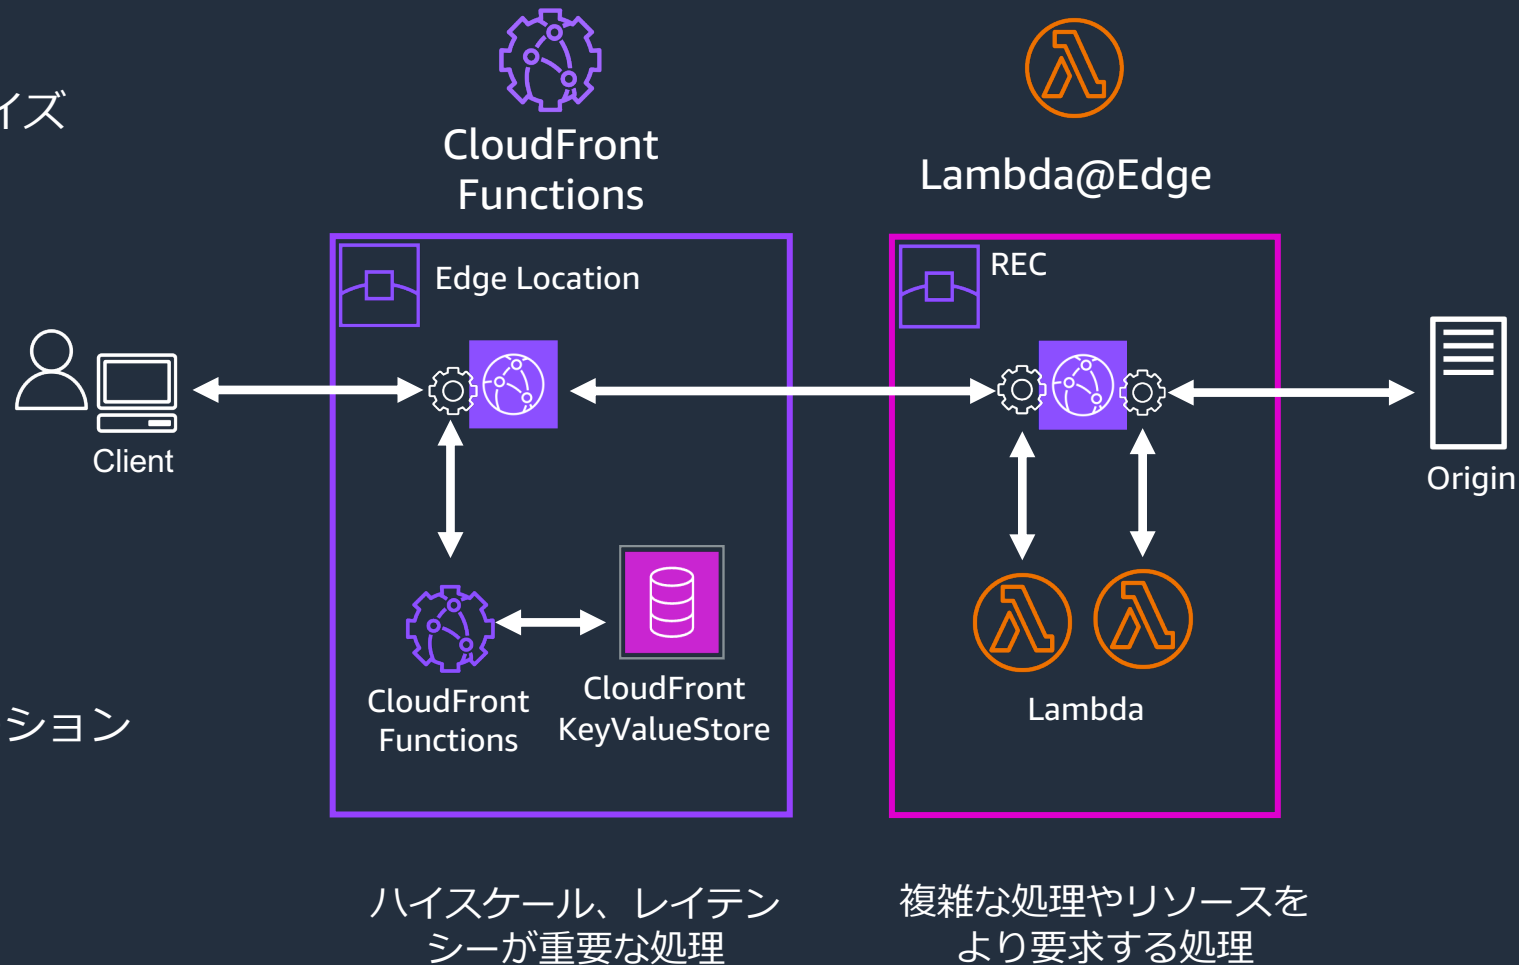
イズ

ション

CloudFront Functions

Lambda@Edge

Edge Location

REC

Client

Origin

CloudFront Functions

CloudFront KeyValueStore

Lambda

ハイスケール、レイテンシーが重要な処理

複雑な処理やリソースをより要求する処理